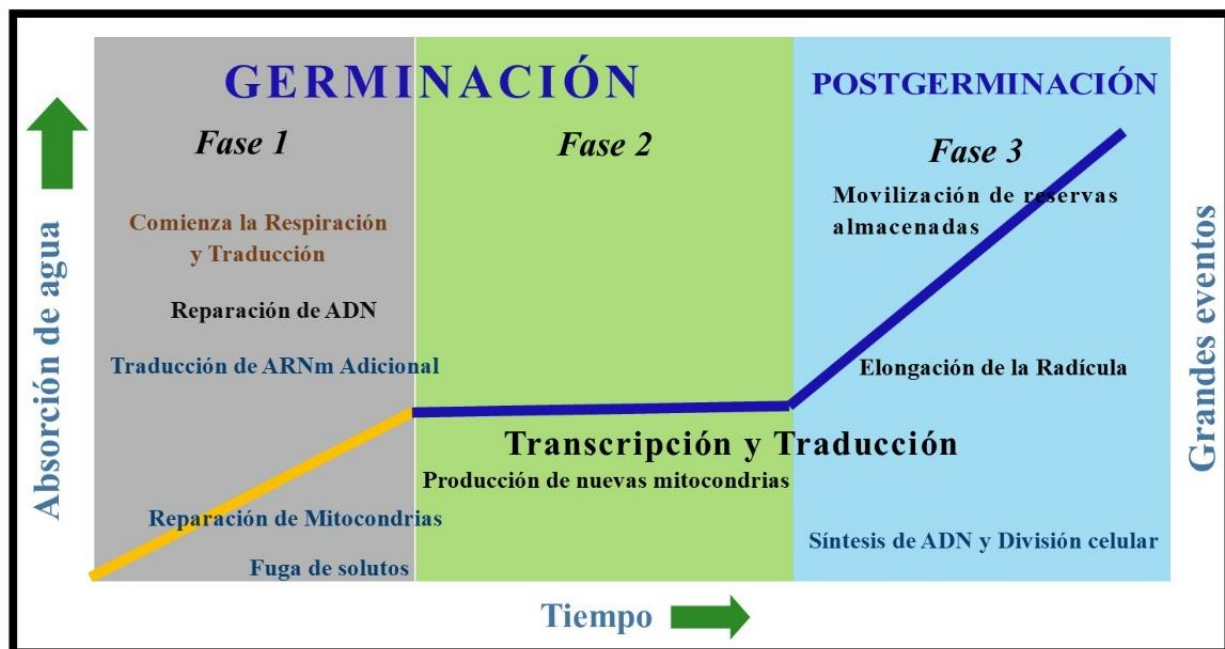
GERMINACIÓN

POSTGERMINACIÓN

Fase 1

Fase 2

Fase 3

Absorción de agua

Grandes eventos

Comienza la Respiración y Traducción

Reparación de ADN

Traducción de ARNm Adicional

Movilización de reservas almacenadas

Elongación de la Radícula

Transcripción y Traducción

Producción de nuevas mitocondrias

Reparación de Mitocondrias

Fuga de solutos

Síntesis de ADN y División celular

Tiempo